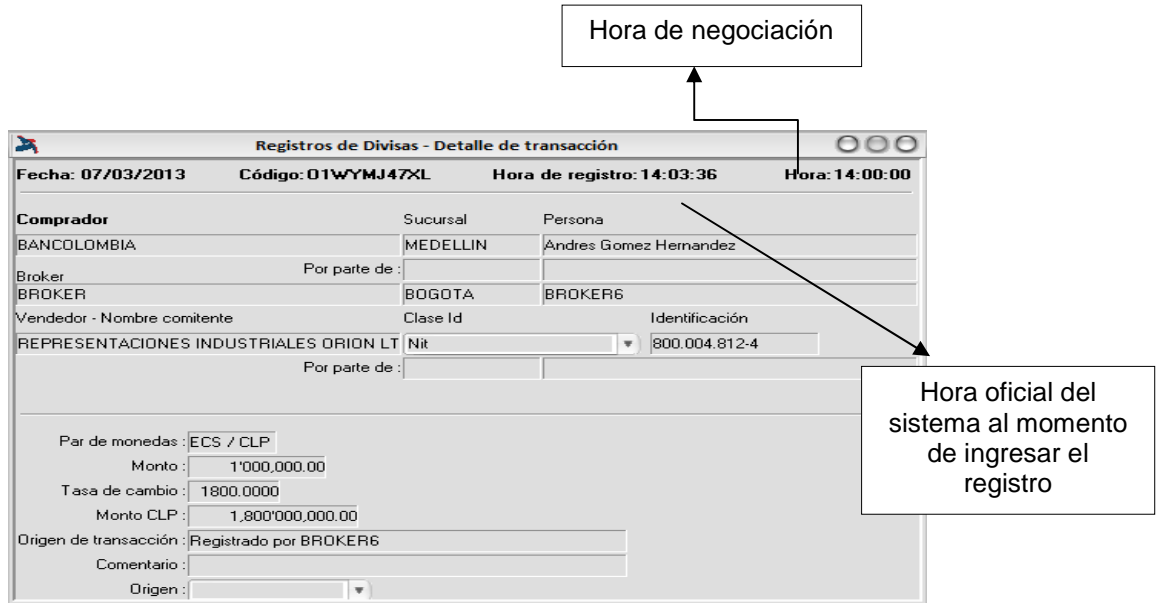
Hora de negociación

Registros de Divisas - Detalle de transacción

Fecha: 07/03/2013 Código: O1WYMJ47XL Hora de registro: 14:03:36 Hora: 14:00:00

Comprador
Sucursal
Persona
BANCOLOMBIA
MEDELLIN
Andres Gomez Hernandez
Por parte de :
Broker
BROKER
BOGOTA
BROKER6
Vendedor - Nombre comitente
Clase Id
Identificación
REPRESENTACIONES INDUSTRIALES ORION LT
Nit
800.004.812-4
Por parte de :

Hora oficial del sistema al momento de ingresar el registro

Par de monedas : ECS / CLP
Monto : 1'000,000.00
Tasa de cambio : 1800.0000
Monto CLP : 1,800'000,000.00
Origen de transacción : Registrado por BROKER6
Comentario :
Origen :